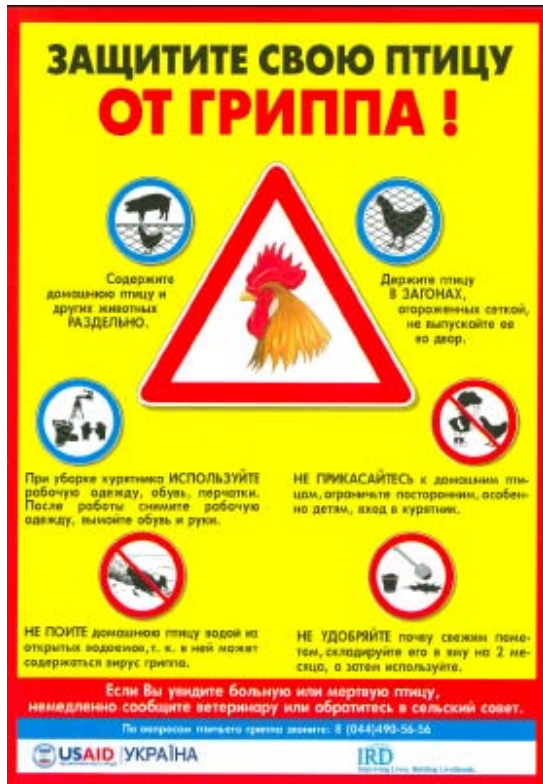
ЗАЩИТИТЕ СВОЮ ПТИЦУ
ОТ ГРИППА !

Содержите домашнюю птицу и других животных РАЗДЕЛЬНО.

Держите птицу В ЗАГОНАХ, огороженных сеткой, не выпускайте ее во двор.

При уборке курятника ИСПОЛЬЗУЙТЕ рабочую одежду, обувь, перчатки. После работы снимите рабочую одежду, вымойте обувь и руки.

НЕ ПРИКАСАЙТЕСЬ к домашним птицам, ограничьте посторонним, особенно детям, вход в курятник.

НЕ ПОИТЕ домашнюю птицу водой из открытых водоемов, т. к. в ней может содержаться вирус гриппа.

НЕ УДОБРЯЙТЕ почву свежим пометом, складируйте его в яму на 2 месяца, а затем используйте.

Если Вы увидите больную или мертвую птицу, немедленно сообщите ветеринару или обратитесь в сельский совет.

По вопросам птичьего гриппа звоните: 8 (044)490-56-56

USAID | УКРАЇНА

IRD
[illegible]